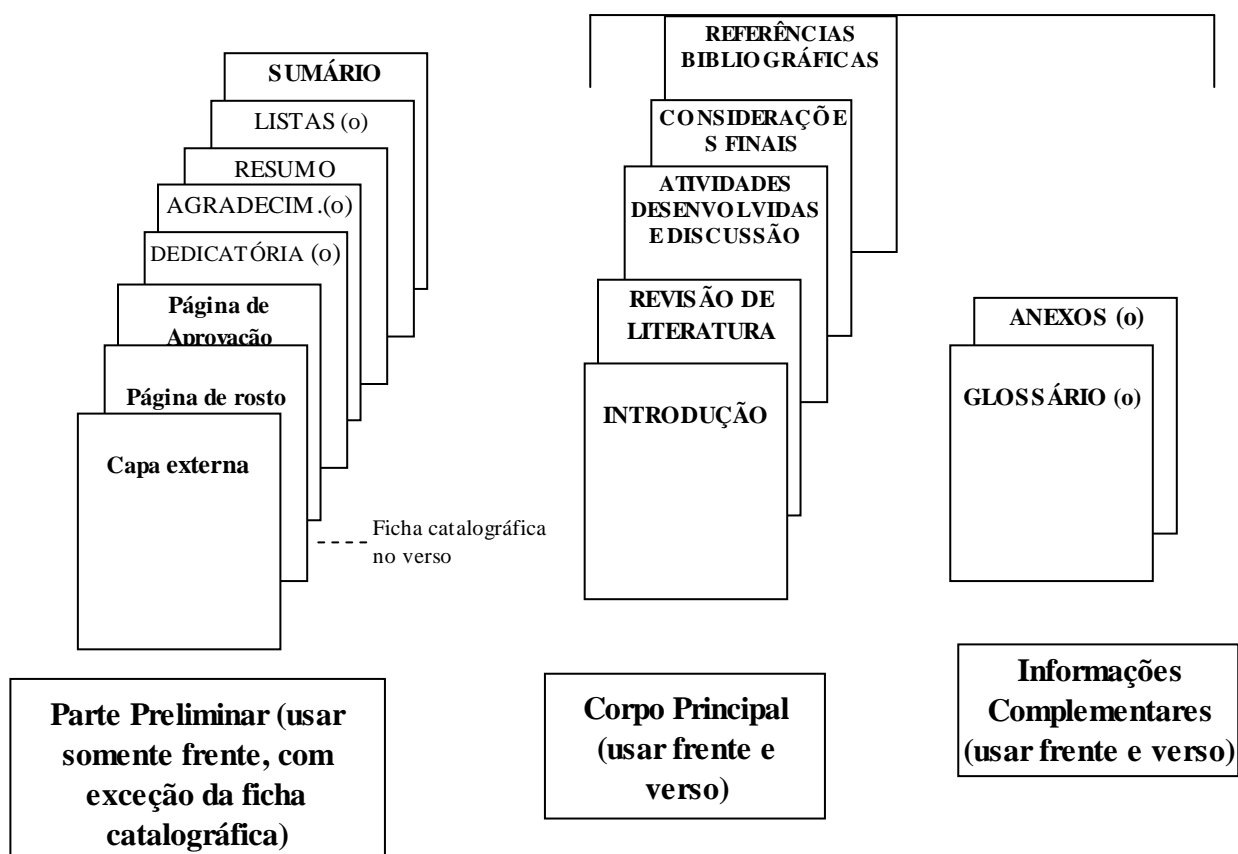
SUMÁRIO

LISTAS (o)

RESUMO

AGRADECIM.(o)

DEDICATÓRIA (o)

Página de Aprovação

Página de rosto

Capa externa

Ficha catalográfica no verso

Parte Preliminar (usar somente frente, com exceção da ficha catalográfica)

REFERÊNCIAS BIBLIOGRÁFICAS

CONSIDERAÇÕE S FINAIS

ATIVIDADES DESENVOLVIDAS E DISCUSSÃO

REVISÃO DE LITERATURA

INTRODUÇÃO

Corpo Principal (usar frente e verso)

ANEXOS (o)

GLOSSÁRIO (o)

Informações Complementares (usar frente e verso)